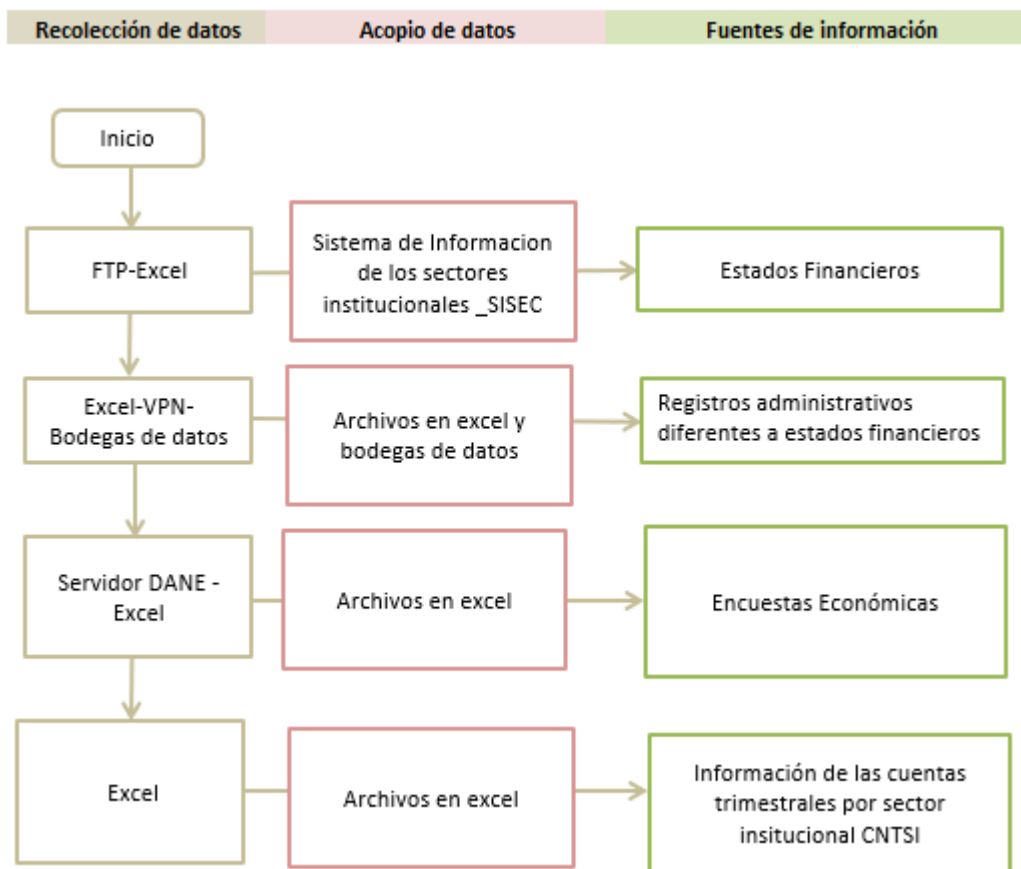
Recolección de datos

Acopio de datos

Fuentes de información

Inicio

FTP-Excel

Sistema de Informacion de los sectores institucionales _SISEC

Estados Financieros

Excel-VPN-Bodegas de datos

Archivos en excel y bodegas de datos

Registros administrativos diferentes a estados financieros

Servidor DANE - Excel

Archivos en excel

Encuestas Económicas

Excel

Archivos en excel

Información de las cuentas trimestrales por sector insitucional CNTSI